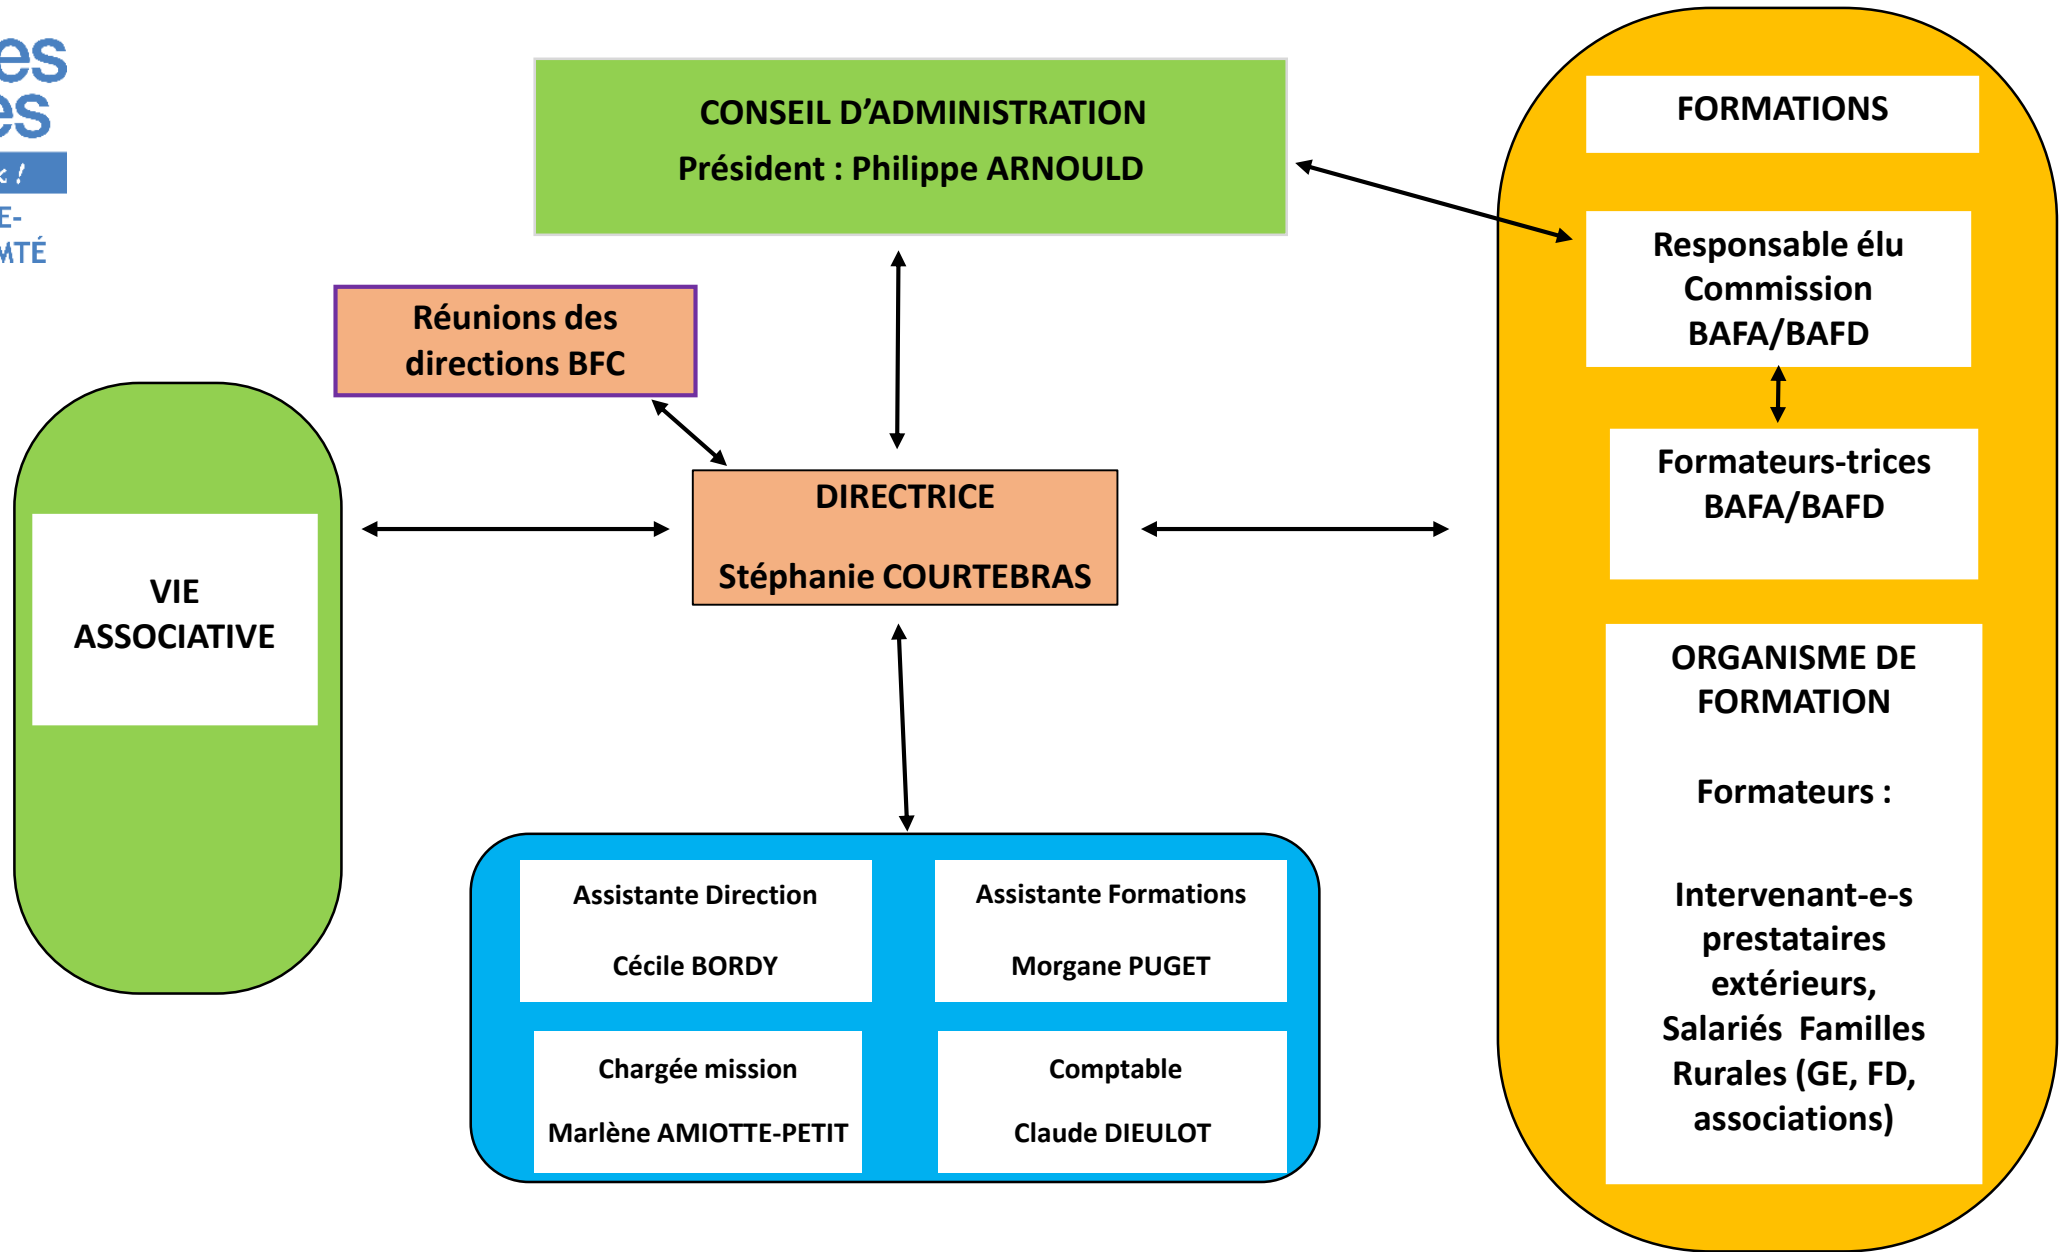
es
es
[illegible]
E-
MTÉ

CONSEIL D'ADMINISTRATION
Président : Philippe ARNOULD

FORMATIONS

Responsable élu Commission BAFA/BAFD

Formateurs-trices BAFA/BAFD

ORGANISME DE FORMATION

Formateurs :

Intervenant-e-s prestataires extérieurs, Salariés Familles Rurales (GE, FD, associations)

Réunions des directions BFC

VIE ASSOCIATIVE

DIRECTRICE

Stéphanie COURTEBRAS

Assistante Direction

Cécile BORDY

Assistante Formations

Morgane PUGET

Chargée mission

Marlène AMIOTTE-PETIT

Comptable

Claude DIEULOT